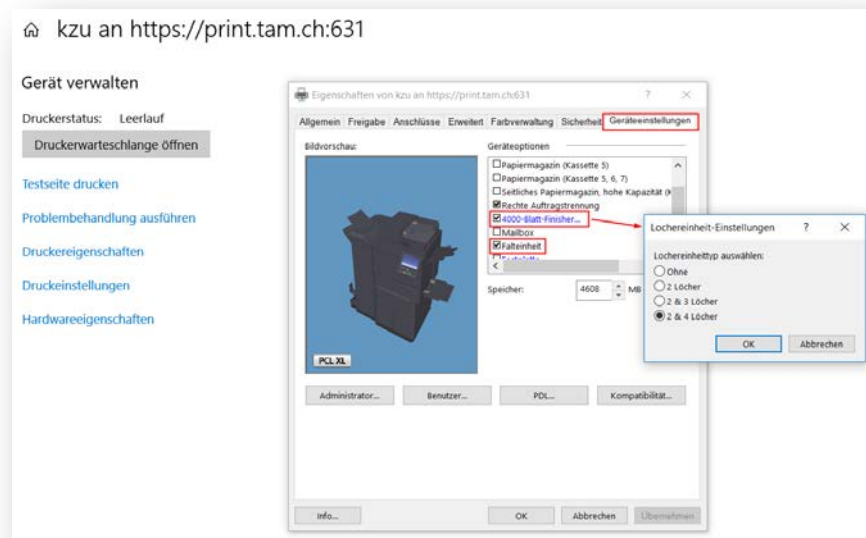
kzu an https://print.tam.ch:631

Gerät verwalten

Druckerstatus: Leerlauf

Druckerwarteschlange öffnen

Testseite drucken

Problembehandlung ausführen

Druckereigenschaften

Druckeinstellungen

Hardwareeigenschaften

Eigenschaften von kzu an https://print.tam.ch:631

?

X

Allgemein Freigabe Anschlüsse Erweitert Farbverwaltung Sicherheit Geräteeinstellungen

Bildvorschau:

Geräteoptionen

☐Papiermagazin (Kassette 5)
☐Papiermagazin (Kassette 5, 6, 7)
☐Seitliches Papiermagazin, hohe Kapazität (K
☑Rechte Auftragstrennung
☑4000-Blatt-Finisher...
☐Mailbox
☑Falteinheit
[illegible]

Speicher: 4608 MB

PCL XL

Administrator... Benutzer... PDL... Kompatibilität...

Info... OK Abbrechen Übernehmen

Lochereinheit-Einstellungen

?

X

Lochereinheittyp auswählen:

Ohne
2 Löcher
2 & 3 Löcher
2 & 4 Löcher

OK Abbrechen